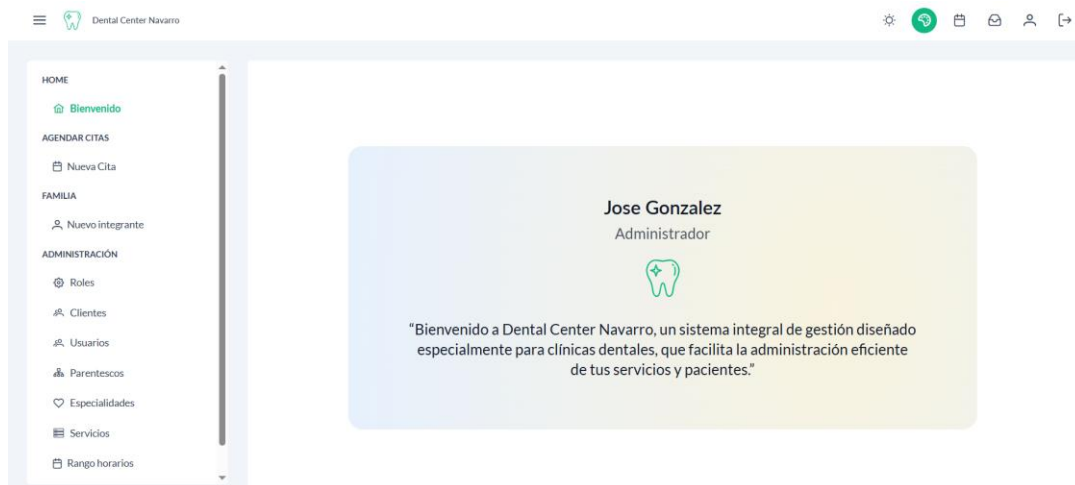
Dental Center Navarro

HOME

Bienvenido

AGENDAR CITAS

Nueva Cita

FAMILIA

Nuevo integrante

ADMINISTRACIÓN

Roles

Clientes

Usuarios

Parentescos

Especialidades

Servicios

Rango horarios

Jose Gonzalez

Administrador

“Bienvenido a Dental Center Navarro, un sistema integral de gestión diseñado especialmente para clínicas dentales, que facilita la administración eficiente de tus servicios y pacientes.”